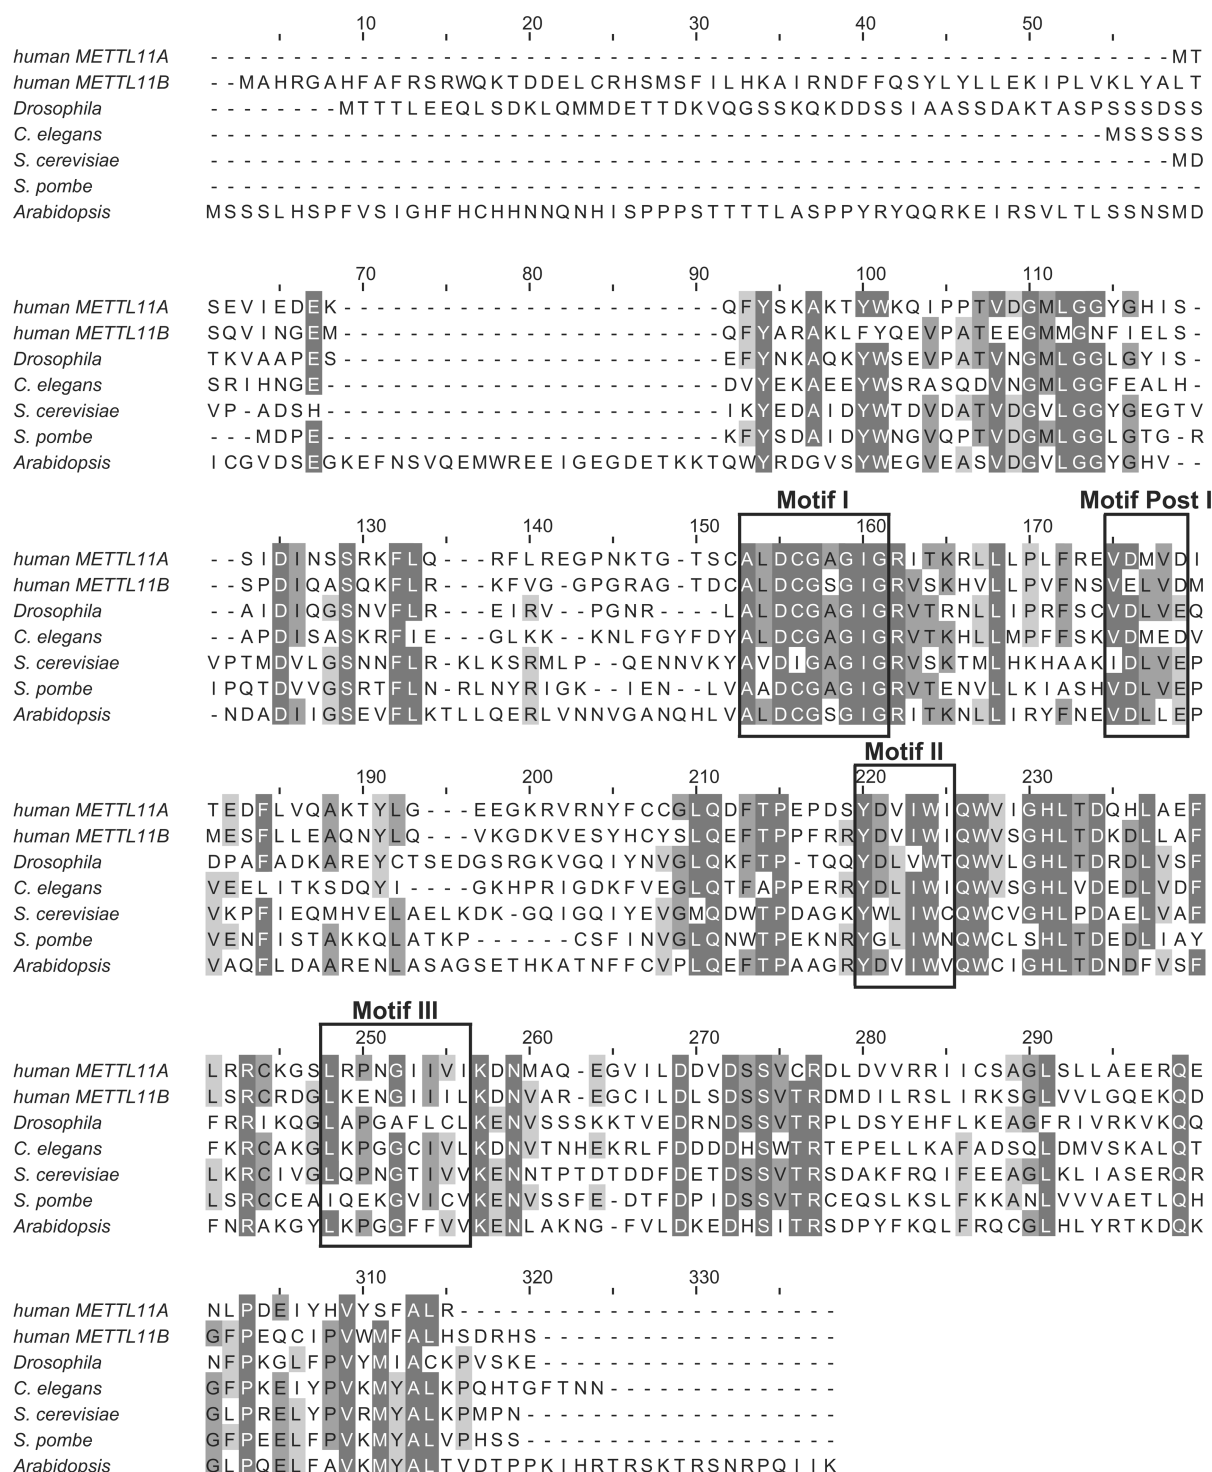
10 20 30 40 50

human METTL11A - - - - - - - - - - - - - - - - - - - - - - - - - - - - - - - - - - - - - - - - - - - - - - - - - - - - MT
human METTL11B - - MAHRGAHFAFRSRWQKTDDELCRHSMSFILHKAIRNDFFQSYLYLLEKIPLVKLYALT
Drosophila - - - - - - - MTTTLEEQLSDKLQMMDETTDKVQGSSKQKDDSSIAASSDAKTASPSSSDSS
C. elegans - - - - - - - - - - - - - - - - - - - - - - - - - - - - - - - - - - - - - - - - - - - - - - - - MSSSSS
S. cerevisiae - - - - - - - - - - - - - - - - - - - - - - - - - - - - - - - - - - - - - - - - - - - - - - - - - - - - MD
S. pombe - - - - - - - - - - - - - - - - - - - - - - - - - - - - - - - - - - - - - - - - - - - - - - - - - - - - - -
Arabidopsis MSSSLHSPFVSIGHFHCHHNNQNHISPPPSTTTTLASPPYRYQQRKEIRSVLTLSSNSMD

70 80 90 100 110

human METTL11A SEVIEDEK - - - - - - - - - - - - - - - - - - - - - - - QFYSKAKTYWKQIPPTVDGMLGGYGHIS-
human METTL11B SQVINGEM - - - - - - - - - - - - - - - - - - - - - - - QFYARAKLFYQEVPATEEGMMGNFIELS-
Drosophila TKVAAPES - - - - - - - - - - - - - - - - - - - - - - - EFYNKAQKYWSEVPATVNGMLGGLGYIS-
C. elegans SRIHNGE - - - - - - - - - - - - - - - - - - - - - - - - DVYEKAEEYWSRASQDVNGMLGGFEALH-
S. cerevisiae VP-ADSH - - - - - - - - - - - - - - - - - - - - - - - - IKYEDAIDYWTDVDATVDGVLGGYGEGTV
S. pombe - - - MDPE - - - - - - - - - - - - - - - - - - - - - - - KFYSDAIDYWNGVQPTVDGMLGGLGTG-R
Arabidopsis ICGVDSEGKEFNSVQEMWREEIGEGDETKKTQWYRDGVSYWEGVEASVDGVLGGYGHV- -

Motif I Motif Post I
130 140 150 160 170

human METTL11A - - SIDINSSRKFLQ - - - RFLREGPNKTG-TSCALDCGAGIGRITKRLLLPLFREVDMVDI
human METTL11B - - SPDIQASQKFLR - - - KFVG-GPGRAG-TDCALDCGSGIGRVSKHVLLPVFNSVELVDM
Drosophila - - AIDIQGSNVFLR - - - EIRV - - PGNR - - - - LALDCGAGIGRVTRNLLIPRFSCVDLVEQ
C. elegans - - APDISASKRFIE - - - GLKK - - KNLFGYFDYALDCGAGIGRVTKHLLMPFFSKVDMEDV
S. cerevisiae VPTMDVLGSNNFLR-KLKSRMLP - - QENNVKYAVDIGAGIGRVSKTMLHKHAAKIDLVEP
S. pombe IPQTDVVGSRTFLN-RLNYRIGK - - IEN - - LVAADCGAGIGRVTENVLLKIASHVDLVEP
Arabidopsis -NDADIIGSEVFLKTLLQERLVNNVGANQHLVALDCGSGIGRITKNLLIRYFNEVDLLEP

Motif II
190 200 210 220 230

human METTL11A TEDFLVQAKTYLG - - - EEGKRVRNYFCCGLQDFTPEPDSYDVIWIQWVIGHLTDQHLAEF
human METTL11B MESFLLEAQNYLQ - - - VKGDKVESYHCYSLQEFTPPFRRYDVIWIQWVSGHLTDKDLLAF
Drosophila DPAFADKAREYCTSEDGSRGKVGQIYNVGLQKFTP-TQQYDLVWTQWVLGHLTDRDLVSF
C. elegans VEELITKSDQYI - - - - GKHPRIGDKFVEGLQTFAPPERRYDLIWIQWVSGHLVDEDLVDF
S. cerevisiae VKPFIEQMHVELAELKDK-GQIGQIYEVGMQDWTPDAGKYWLIWCQWCVGHLPDAELVAF
S. pombe VENFISTAKKQLATKP - - - - - - CSFINVGLQNWTPEKNRYGLIWNQWCLSHLTDEDLIAY
Arabidopsis VAQFLDAARENLASAGSETHKATNFFCVPLQEFTPAAGRYDVIWVQWCIGHLTDNDFVSF

Motif III
250 260 270 280 290

human METTL11A LRRCKGSLRPNGIIVIKDNMAQ-EGVILDDVDSSVCRDLDVVRRIICSAGLSLLAEERQE
human METTL11B LSRCRDGLKENGIIILKDNVAR-EGCILDLSDSSVTRDMDILRSLIRKSGLVVLGQEKQD
Drosophila FRRIKQGLAPGAFLCLKENVSSSKKTVEDRNDSSVTRPLDSYEHFLKEAGFRIVRKVKQQ
C. elegans FKRCAKGLKPGGCIVLKDNVTNHEKRLFDDDDHSWTRTEPELLKAFADSQLDMVSKALQT
S. cerevisiae LKRCIVGLQPNGTIVVKENNTPTDTDDFDETDSSVTRSDAKFRQIFEEAGLKLIASERQR
S. pombe LSRCCEAIQEKGVICVKENVSSFE-DTFDPIDSSVTRCEQSLKSLFKKANLVVVAETLQH
Arabidopsis FNRAKGYLKPGGFFVVKENLAKNG-FVLDKEDHSITRSDPYFKQLFRQCGLHLYRTKDQK

310 320 330

human METTL11A NLPDEIYHVYSFALR - - - - - - - - - - - - - - - - - - - - - - -
human METTL11B GFPEQCIPVWMFALHSDRHS - - - - - - - - - - - - - - - - - -
Drosophila NFPKGLFPVYMIACKPVSKE - - - - - - - - - - - - - - - - - -
C. elegans GFPKEIYPVKMYALKPQHTGFTNN - - - - - - - - - - - - - -
S. cerevisiae GLPRELYPVRMYALKPMPN - - - - - - - - - - - - - - - - - - -
S. pombe GFPEELFPVKMYALVPHSS - - - - - - - - - - - - - - - - - - -
Arabidopsis GLPQELFAVKMYALTVDTPPKIHRTRSKTRSNRPQIIK